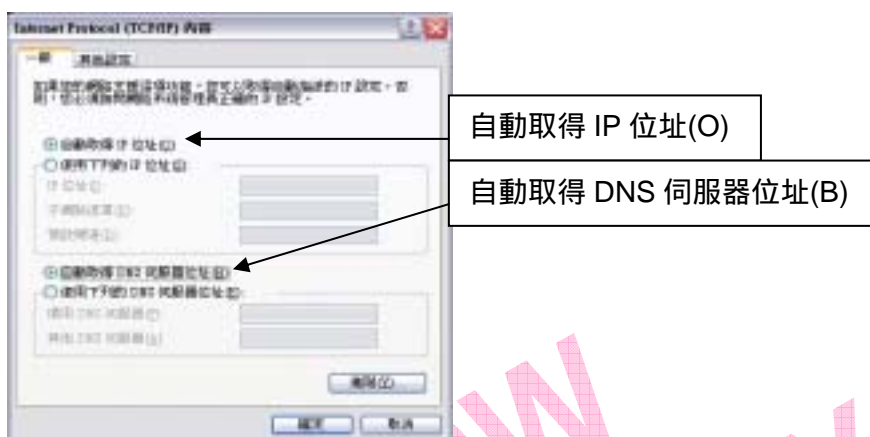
Internet Protocol (TCP/IP) 內容

一般　其他設定

如果您的網路支援這項功能，您可以取得自動指派的 IP 設定。否則，您必須詢問網路系統管理員正確的 IP 設定。

◉ 自動取得 IP 位址(O)
○ 使用下列的 IP 位址(S):
IP 位址(I):
子網路遮罩(U):
預設閘道(D):

◉ 自動取得 DNS 伺服器位址(B)
○ 使用下列的 DNS 伺服器位址(E):
慣用 DNS 伺服器(P):
其他 DNS 伺服器(A):

進階(V)...

確定　取消

自動取得 IP 位址(O)

自動取得 DNS 伺服器位址(B)